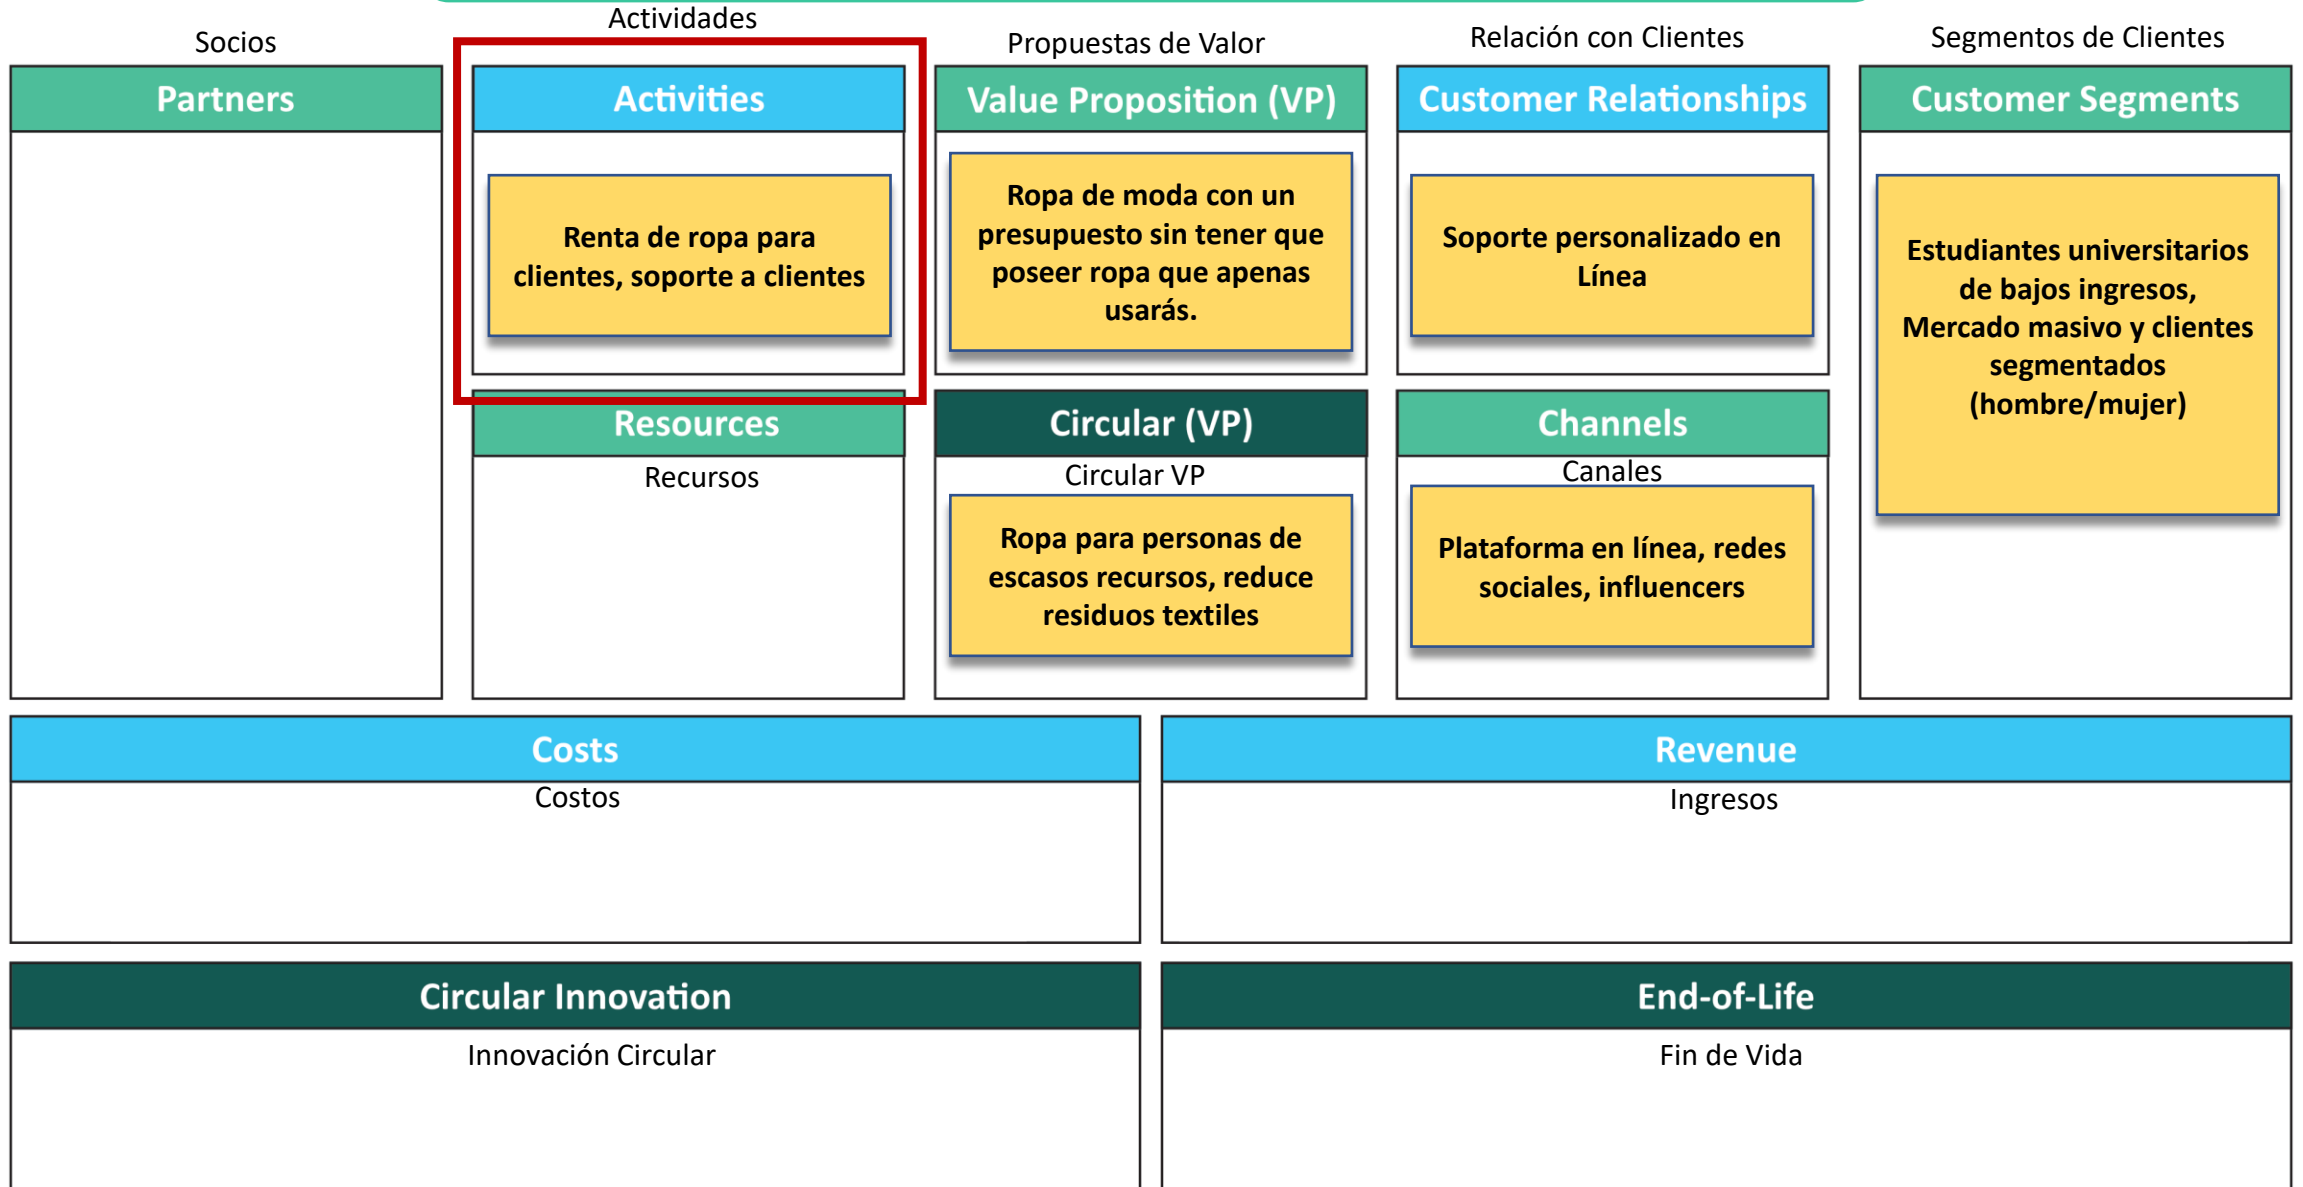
Socios

Partners

Actividades

Activities

Renta de ropa para clientes, soporte a clientes

Resources

Recursos

Propuestas de Valor

Value Proposition (VP)

Ropa de moda con un presupuesto sin tener que poseer ropa que apenas usarás.

Circular (VP)

Circular VP

Ropa para personas de escasos recursos, reduce residuos textiles

Relación con Clientes

Customer Relationships

Soporte personalizado en Línea

Channels

Canales

Plataforma en línea, redes sociales, influencers

Segmentos de Clientes

Customer Segments

Estudiantes universitarios de bajos ingresos, Mercado masivo y clientes segmentados (hombre/mujer)

Costs

Costos

Revenue

Ingresos

Circular Innovation

Innovación Circular

End-of-Life

Fin de Vida